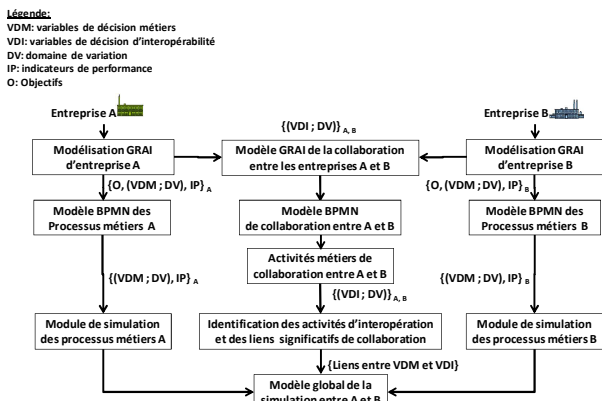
Légende:
VDM: variables de décision métiers
VDI: variables de décision d'interopérabilité
DV: domaine de variation
IP: indicateurs de performance
O: Objectifs

Entreprise A

$\{(VDI ; DV)\}_{A, B}$

Entreprise B

Modélisation GRAI d'entreprise A

Modèle GRAI de la collaboration entre les entreprises A et B

Modélisation GRAI d'entreprise B

$\{O, (VDM ; DV), IP\}_A$

$\{O, (VDM ; DV), IP\}_B$

Modèle BPMN des Processus métiers A

Modèle BPMN de collaboration entre A et B

Modèle BPMN des Processus métiers B

Activités métiers de collaboration entre A et B

$\{(VDM ; DV), IP\}_A$

$\{(VDI ; DV)\}_{A, B}$

$\{(VDM ; DV), IP\}_B$

Module de simulation des processus métiers A

Identification des activités d'interopération et des liens significatifs de collaboration

Module de simulation des processus métiers B

{Liens entre VDM et VDI}

Modèle global de la simulation entre A et B